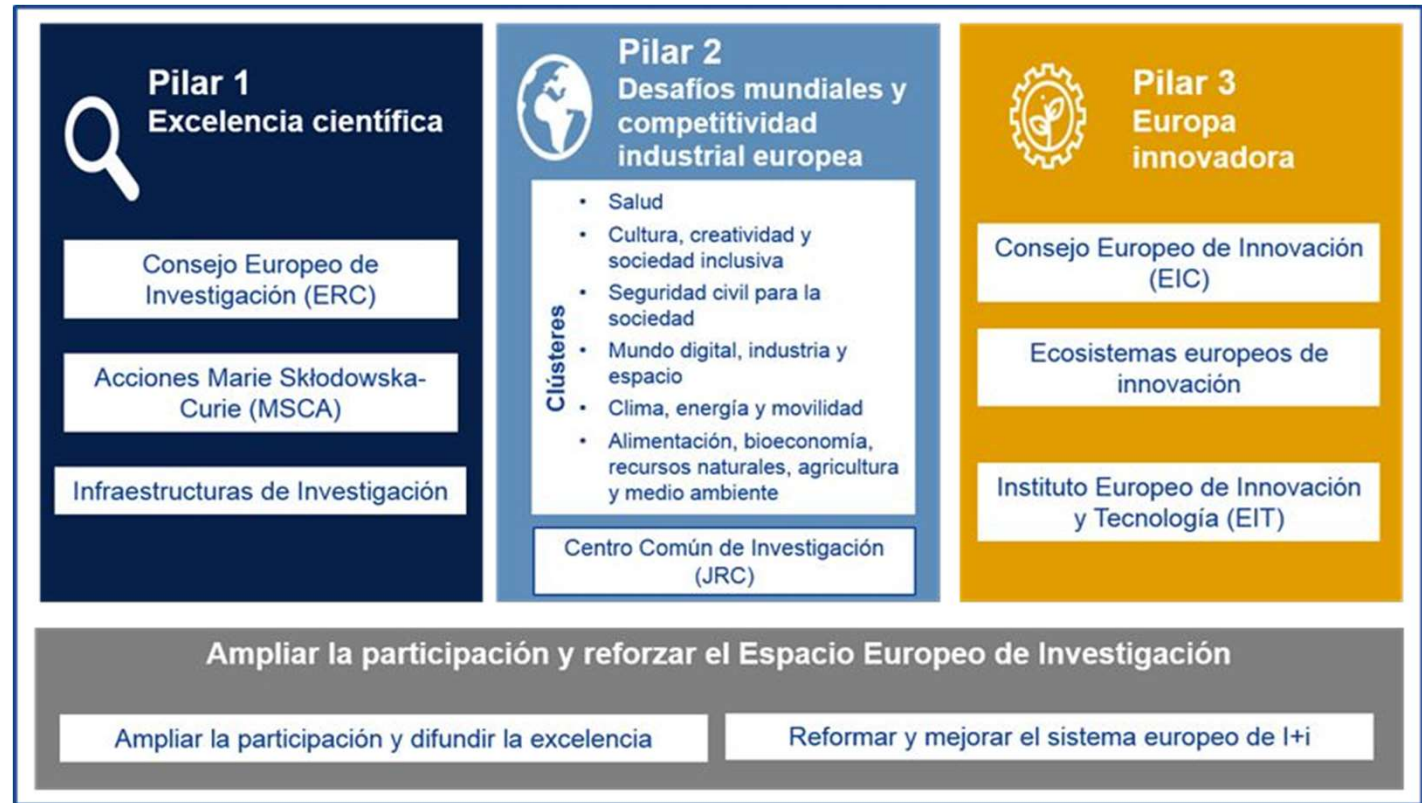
Pilar 1
Excelencia científica

Consejo Europeo de Investigación (ERC)

Acciones Marie Skłodowska-Curie (MSCA)

Infraestructuras de Investigación

Pilar 2
Desafíos mundiales y competitividad industrial europea

Clústeres
• Salud
• Cultura, creatividad y sociedad inclusiva
• Seguridad civil para la sociedad
• Mundo digital, industria y espacio
• Clima, energía y movilidad
• Alimentación, bioeconomía, recursos naturales, agricultura y medio ambiente

Centro Común de Investigación (JRC)

Pilar 3
Europa innovadora

Consejo Europeo de Innovación (EIC)

Ecosistemas europeos de innovación

Instituto Europeo de Innovación y Tecnología (EIT)

Ampliar la participación y reforzar el Espacio Europeo de Investigación

Ampliar la participación y difundir la excelencia

Reformar y mejorar el sistema europeo de I+i